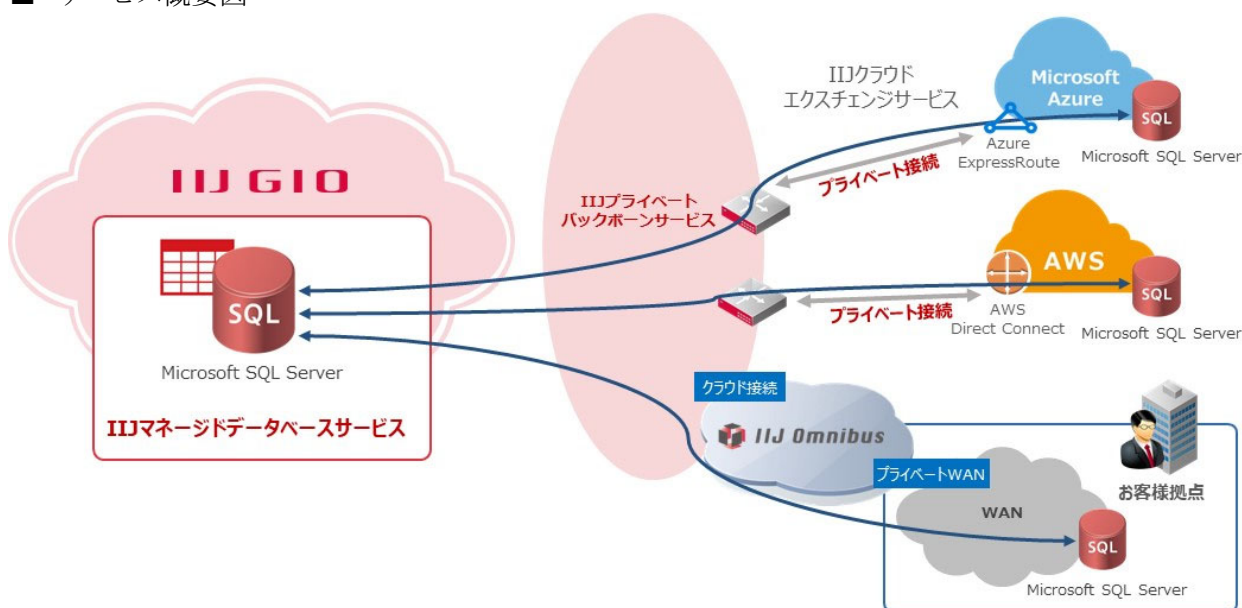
■ サービス概要図

IIJ GIO

SQL

Microsoft SQL Server

IIJマネージドデータベースサービス

IIJプライベートバックボーンサービス

IIJクラウドエクスチェンジサービス

Microsoft Azure

Azure ExpressRoute

プライベート接続

SQL

Microsoft SQL Server

AWS

AWS Direct Connect

プライベート接続

SQL

Microsoft SQL Server

クラウド接続

IIJ Omnibus

プライベートWAN

お客様拠点

WAN

SQL

Microsoft SQL Server